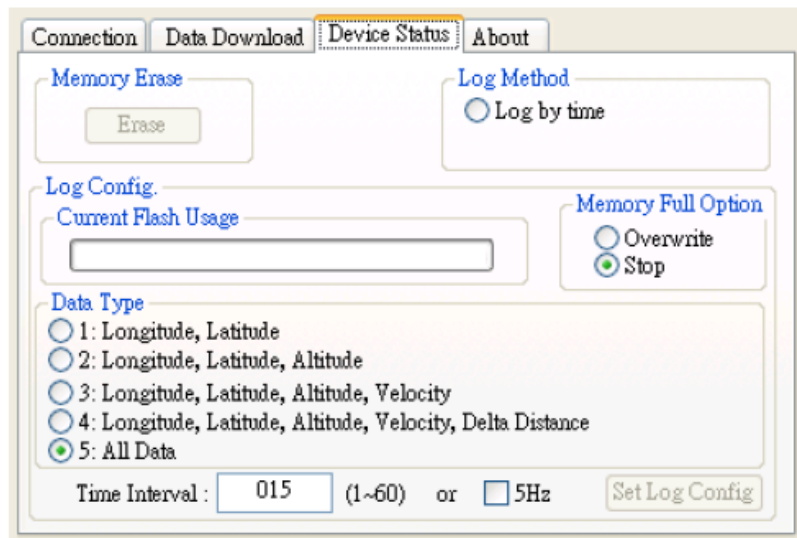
Connection | Data Download | Device Status | About

Memory Erase
Erase

Log Method
Log by time

Log Config.
Current Flash Usage

Memory Full Option
Overwrite
Stop

Data Type
1: Longitude, Latitude
2: Longitude, Latitude, Altitude
3: Longitude, Latitude, Altitude, Velocity
4: Longitude, Latitude, Altitude, Velocity, Delta Distance
5: All Data

Time Interval : 015 (1~60) or 5Hz Set Log Config